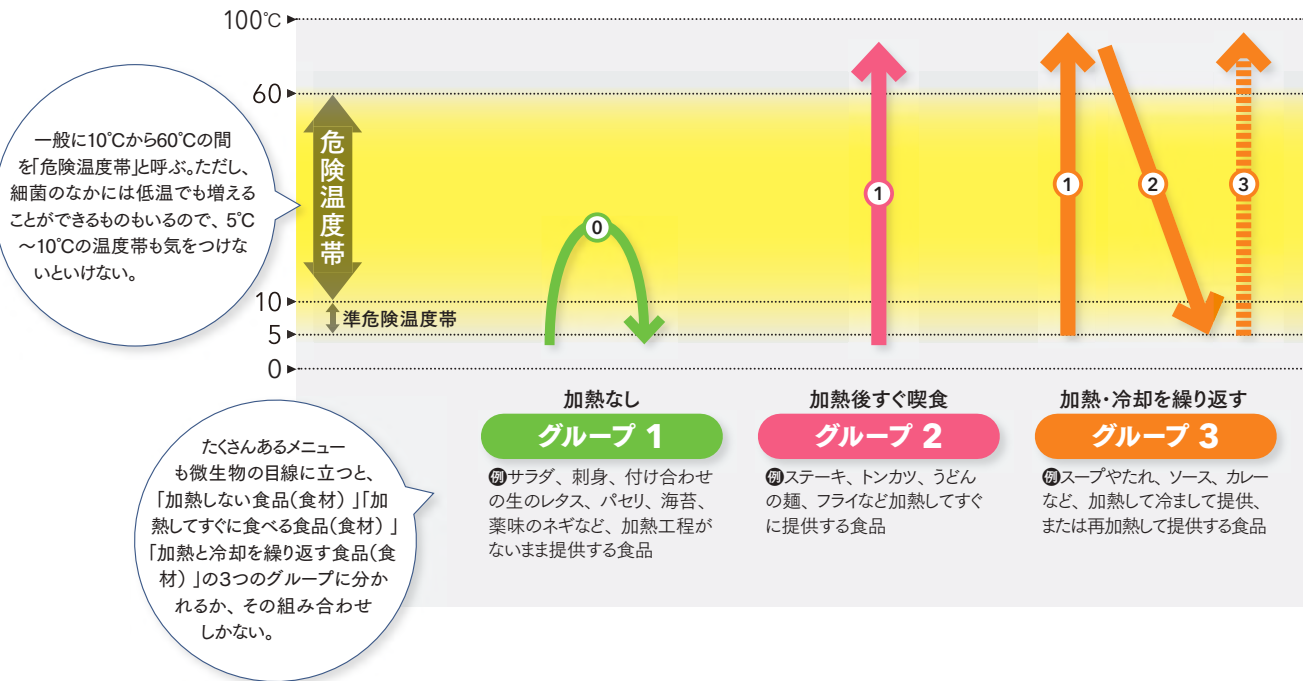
100℃

60

10

5

0

一般に10℃から60℃の間を「危険温度帯」と呼ぶ。ただし、細菌のなかには低温でも増えることができるものもいるので、5℃～10℃の温度帯も気をつけないといけない。

危険温度帯

準危険温度帯

0

1

1

2

3

たくさんあるメニューも微生物の目線に立つと、「加熱しない食品(食材)」「加熱してすぐに食べる食品(食材)」「加熱と冷却を繰り返す食品(食材)」の3つのグループに分かれるか、その組み合わせしかない。

加熱なし

グループ 1

例サラダ、刺身、付け合わせの生のレタス、パセリ、海苔、薬味のネギなど、加熱工程がないまま提供する食品

加熱後すぐ喫食

グループ 2

例ステーキ、トンカツ、うどんの麺、フライなど加熱してすぐに提供する食品

加熱・冷却を繰り返す

グループ 3

例スープやたれ、ソース、カレーなど、加熱して冷まして提供、または再加熱して提供する食品